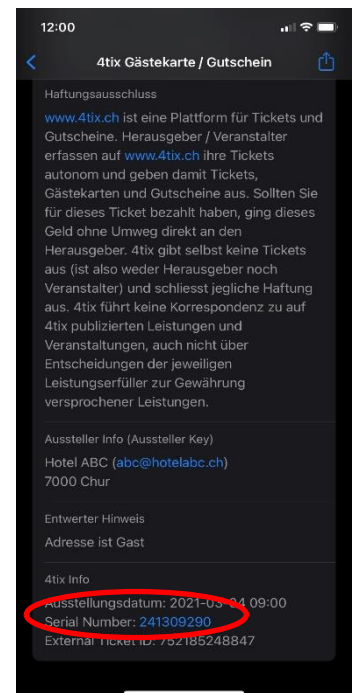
12:00

4tix Gästekarte / Gutschein

Haftungsausschluss

www.4tix.ch ist eine Plattform für Tickets und Gutscheine. Herausgeber / Veranstalter erfassen auf www.4tix.ch ihre Tickets autonom und geben damit Tickets, Gästekarten und Gutscheine aus. Sollten Sie für dieses Ticket bezahlt haben, ging dieses Geld ohne Umweg direkt an den Herausgeber. 4tix gibt selbst keine Tickets aus (ist also weder Herausgeber noch Veranstalter) und schliesst jegliche Haftung aus. 4tix führt keine Korrespondenz zu auf 4tix publizierten Leistungen und Veranstaltungen, auch nicht über Entscheidungen der jeweiligen Leistungserfüller zur Gewährung versprochener Leistungen.

Aussteller Info (Aussteller Key)

Hotel ABC (abc@hotelabc.ch)
7000 Chur

Entwerter Hinweis

Adresse ist Gast

4tix Info

Ausstellungsdatum: 2021-03-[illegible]4 09:00
Serial Number: 241309290
External Ticket ID: 752185248847